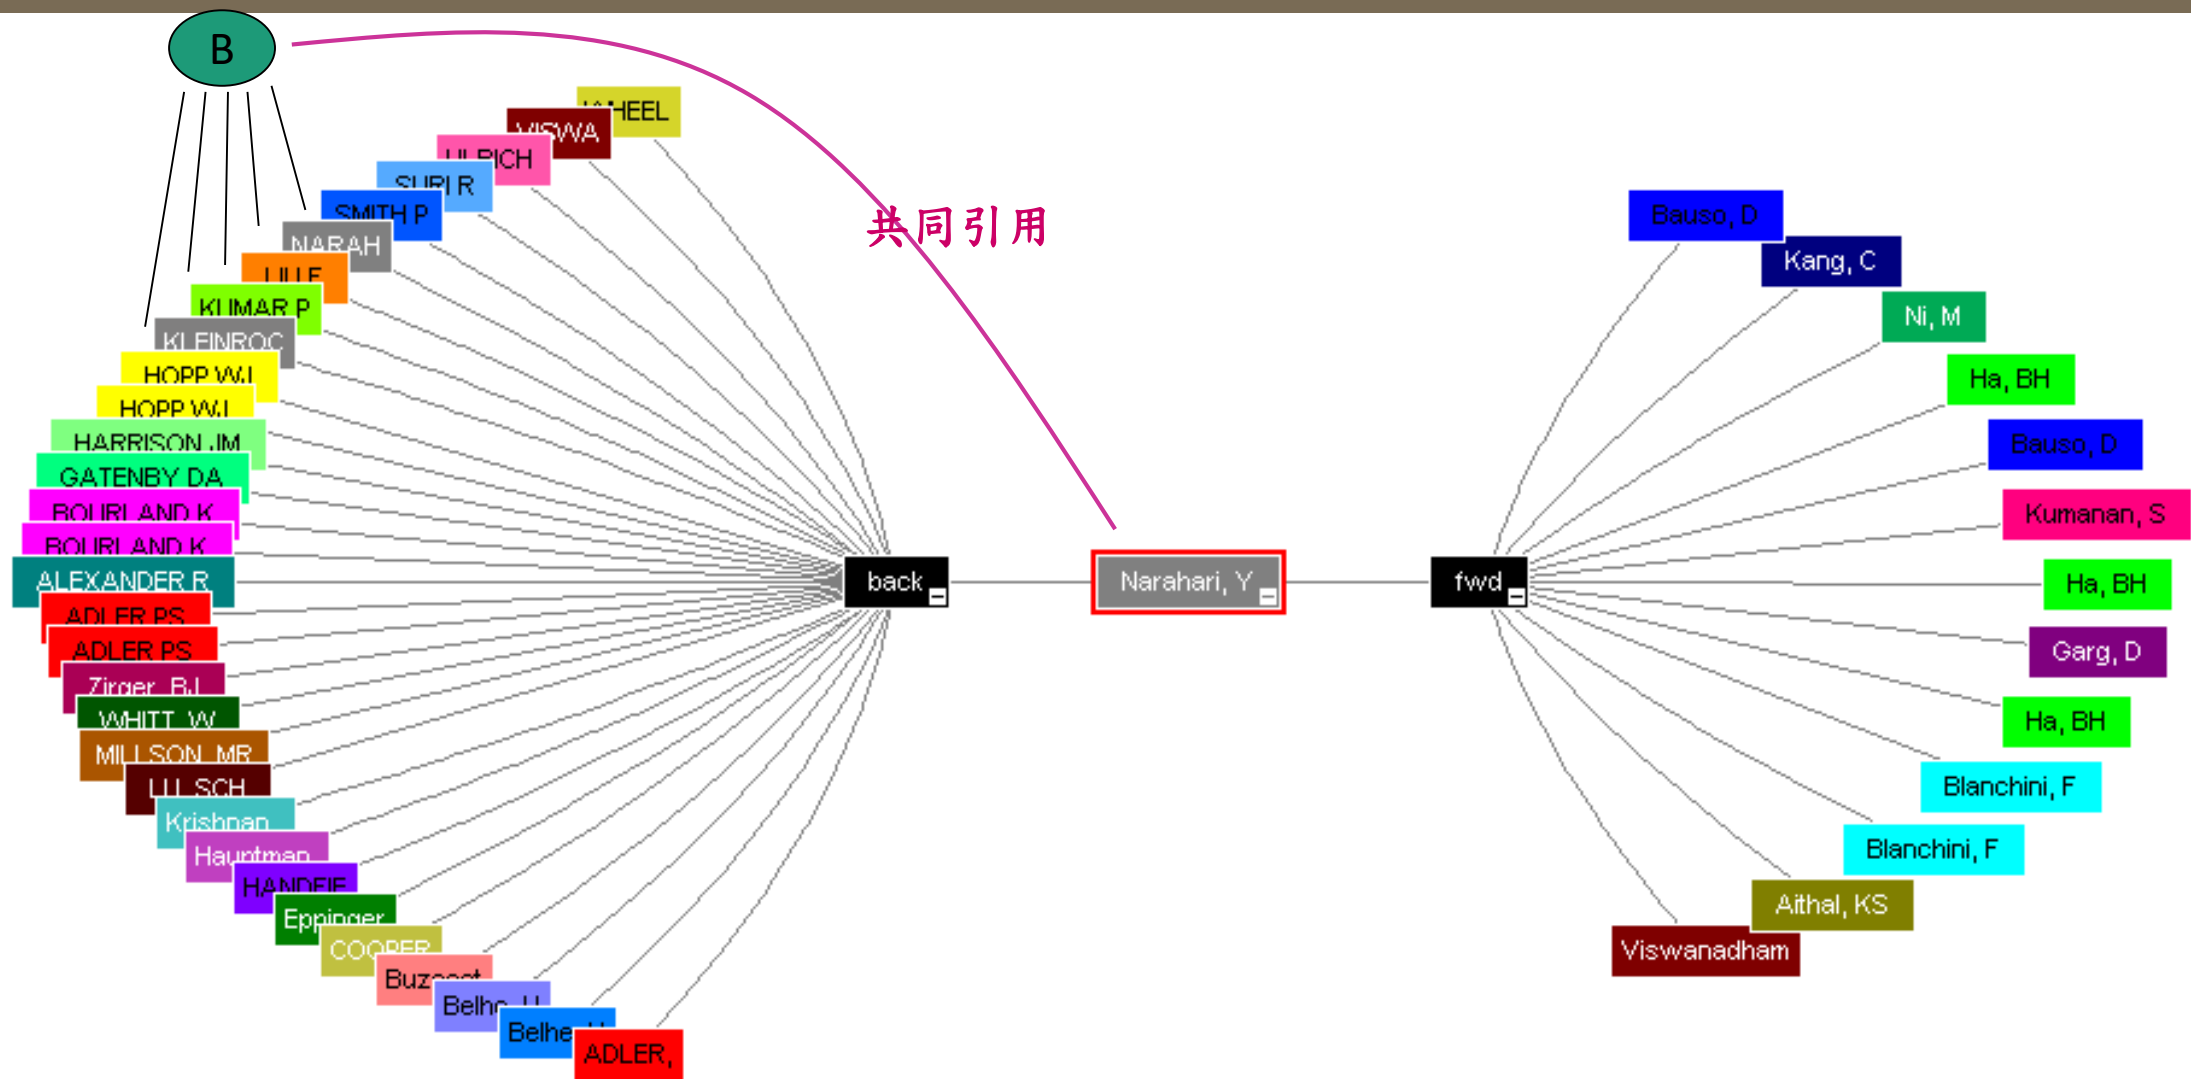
B

共同引用

WAHEEL
VISWA
ULRICH
SURI R
SMITH P
NARAH
LILLE
KUMAR P
KLEINROC
HOPP WJ
HOPP WJ
HARRISON JM
GATENBY DA
BOURLAND K
BOURLAND K
ALEXANDER R
ADLER PS
ADLER PS
Zirger BJ
WHITT W
MILLSON MR
LIU SCH
Krishnan
Hauptman
HANDFIE
Eppinger
COOPER
Buzacott
Belhe U
Belhe U
ADLER,

back
Narahari, Y
fwd

Bauso, D
Kang, C
Ni, M
Ha, BH
Bauso, D
Kumanan, S
Ha, BH
Garg, D
Ha, BH
Blanchini, F
Blanchini, F
Aithal, KS
Viswanadham